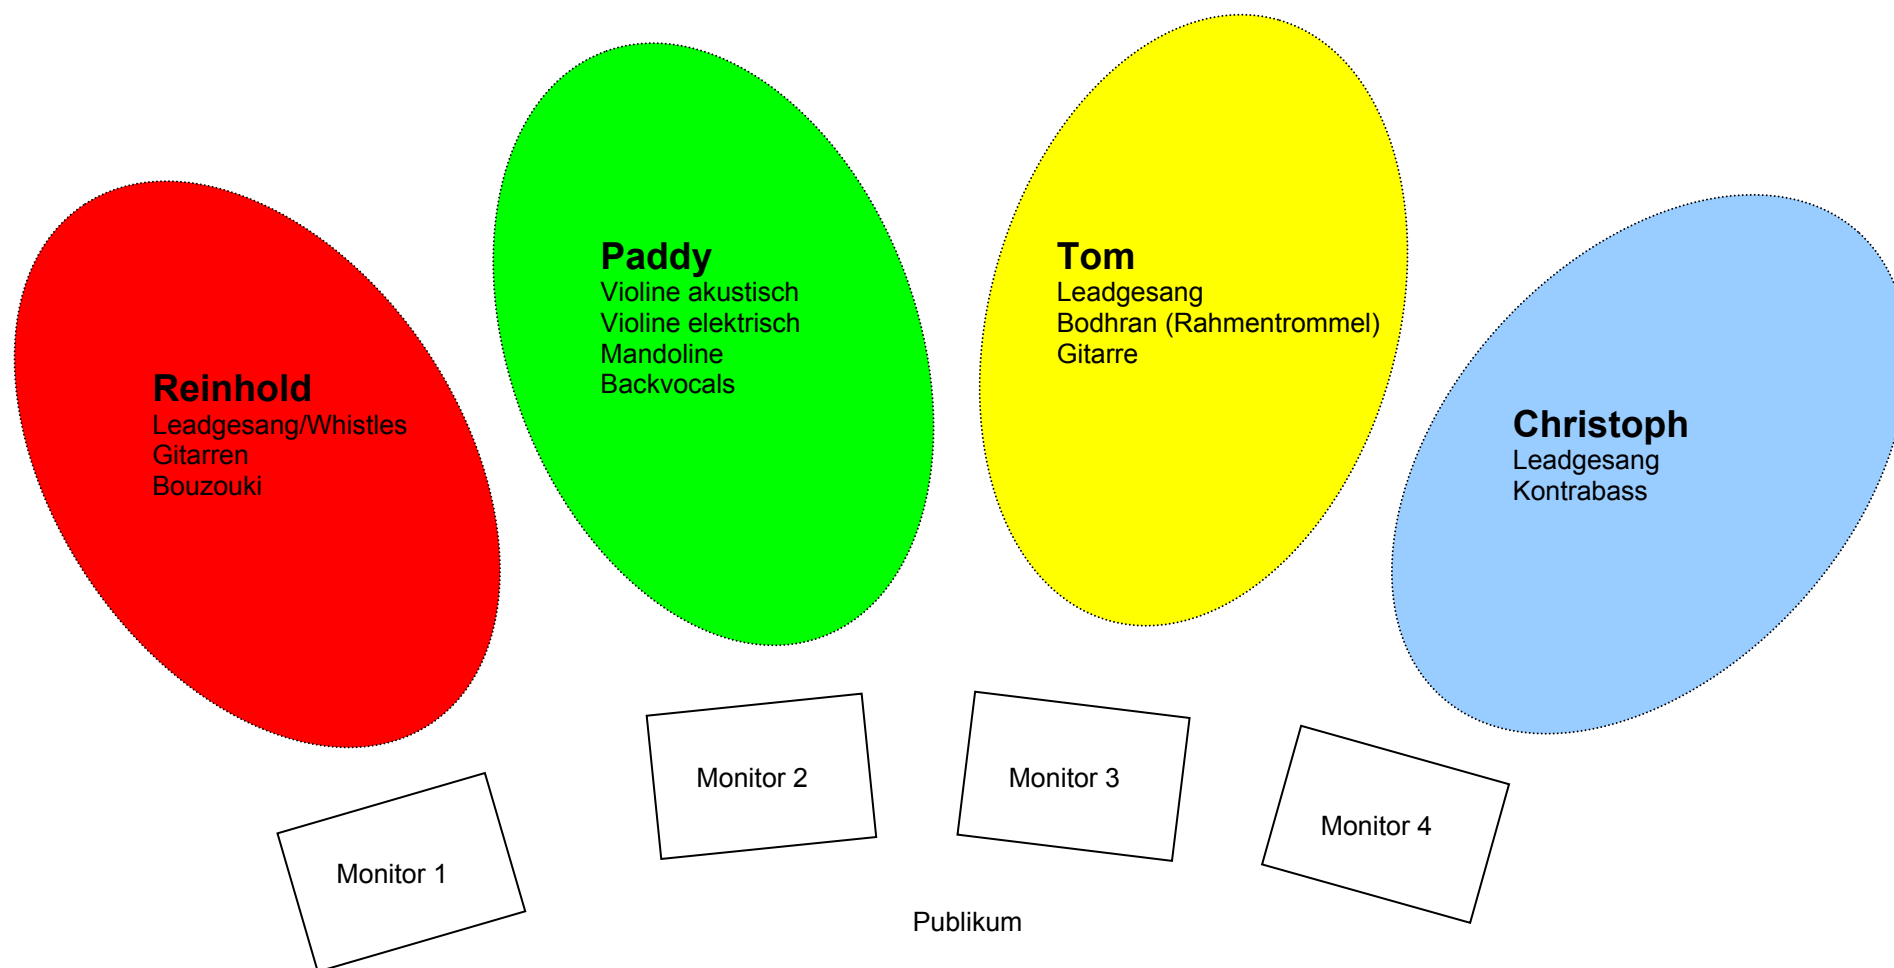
**Reinhold**
Leadgesang/Whistles
Gitarren
Bouzouki

**Paddy**
Violine akustisch
Violine elektrisch
Mandoline
Backvocals

**Tom**
Leadgesang
Bodhran (Rahmentrommel)
Gitarre

**Christoph**
Leadgesang
Kontrabass

Monitor 1

Monitor 2

Monitor 3

Monitor 4

Publikum